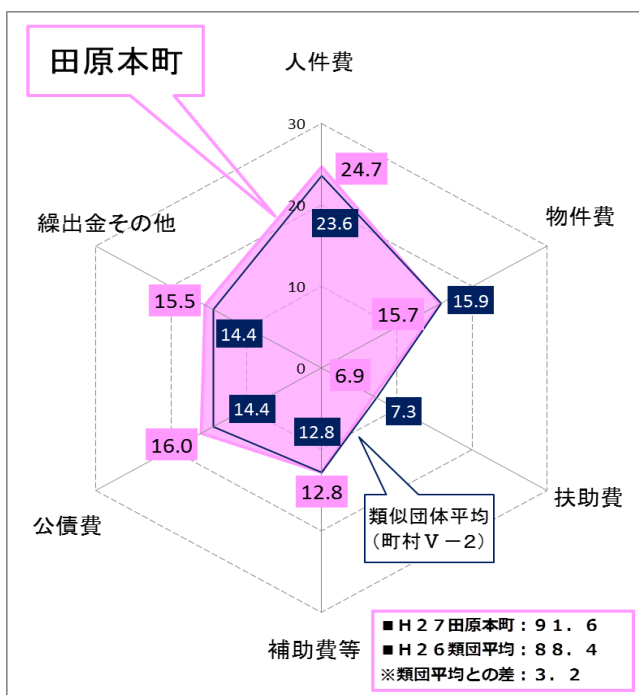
田原本町

人件費

物件費

扶助費

補助費等

公債費

繰出金その他

30
20
10
0

24.7
23.6
15.9
15.7
6.9
7.3
12.8
12.8
14.4
16.0
14.4
15.5

類似団体平均
(町村Ⅴ－2)

■Ｈ２７田原本町：９１．６
■Ｈ２６類団平均：８８．４
※類団平均との差：３．２